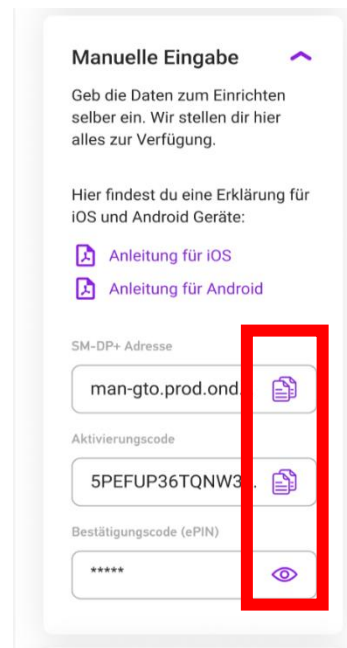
Manuelle Eingabe

Geb die Daten zum Einrichten selber ein. Wir stellen dir hier alles zur Verfügung.

Hier findest du eine Erklärung für iOS und Android Geräte:

Anleitung für iOS

Anleitung für Android

SM-DP+ Adresse

man-gto.prod.ond.

Aktivierungscode

5PEFUP36TQNW3

Bestätigungscode (ePIN)

*****